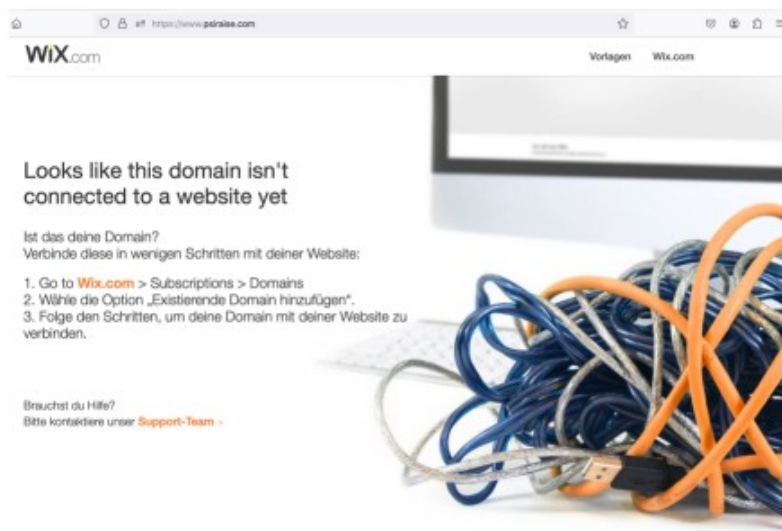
https://www.psiraise.com

WiX.com

Vorlagen Wix.com

Looks like this domain isn't connected to a website yet

Ist das deine Domain?
Verbinde diese in wenigen Schritten mit deiner Website:

1. Go to Wix.com > Subscriptions > Domains
2. Wähle die Option „Existierende Domain hinzufügen".
3. Folge den Schritten, um deine Domain mit deiner Website zu verbinden.

Brauchst du Hilfe?
Bitte kontaktiere unser Support-Team ›